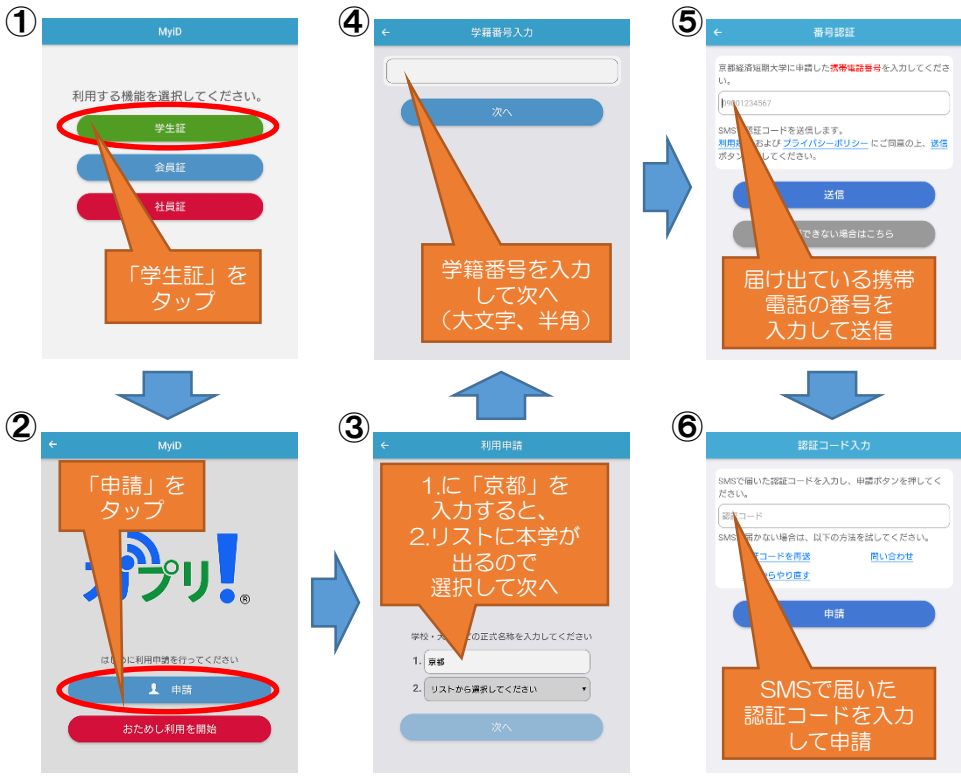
①

MyID

利用する機能を選択してください。

学生証

会員証

社員証

「学生証」をタップ

④

←

学籍番号入力

次へ

学籍番号を入力して次へ（大文字、半角）

⑤

←

番号認証

京都経済短期大学に申請した携帯電話番号を入力してください。

09001234567

SMSで認証コードを送信します。利用規約およびプライバシーポリシーにご同意の上、送信ボタンを押してください。

送信

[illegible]できない場合はこちら

届け出ている携帯電話の番号を入力して送信

②

←

MyID

「申請」をタップ

アプリ!®

はじめに利用申請を行ってください

申請

おためし利用を開始

③

←

利用申請

1.に「京都」を入力すると、2.リストに本学が出るので選択して次へ

学校・大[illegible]の正式名称を入力してください

1. 京都

2. リストから選択してください

次へ

⑥

←

認証コード入力

SMSで届いた認証コードを入力し、申請ボタンを押してください。

認証コード

SMS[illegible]届かない場合は、以下の方法を試してください。

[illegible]コードを再送

問い合わせ

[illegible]らやり直す

申請

SMSで届いた認証コードを入力して申請